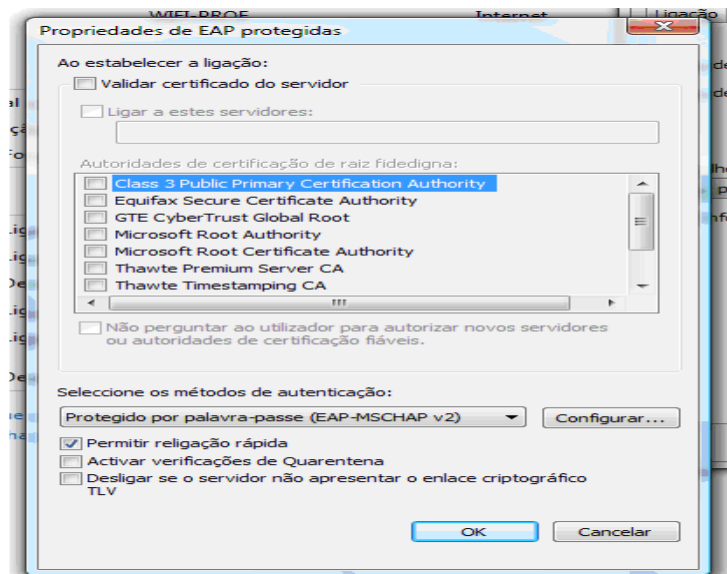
Propriedades de EAP protegidas

Ao estabelecer a ligação:

Validar certificado do servidor

Ligar a estes servidores:

Autoridades de certificação de raiz fidedigna:

Class 3 Public Primary Certification Authority
Equifax Secure Certificate Authority
GTE CyberTrust Global Root
Microsoft Root Authority
Microsoft Root Certificate Authority
Thawte Premium Server CA
Thawte Timestamping CA

Não perguntar ao utilizador para autorizar novos servidores ou autoridades de certificação fiáveis.

Seleccione os métodos de autenticação:

Protegido por palavra-passe (EAP-MSCHAP v2)

Configurar...

Permitir religação rápida

Activar verificações de Quarentena

Desligar se o servidor não apresentar o enlace criptográfico TLV

OK

Cancelar